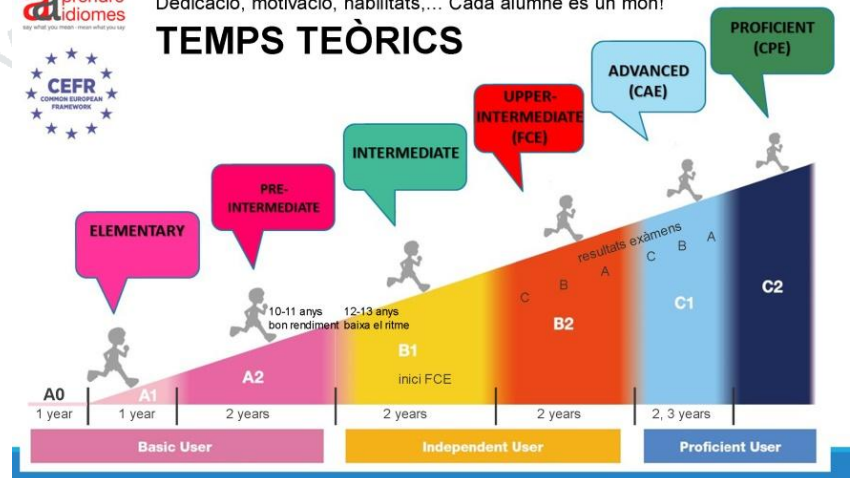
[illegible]prendre idiomes
say what you mean · mean what you say

Dedicació, motivació, habilitats,... Cada alumne és un món!

TEMPS TEÒRICS

CEFR
COMMON EUROPEAN FRAMEWORK

PROFICIENT (CPE)

ADVANCED (CAE)

UPPER-INTERMEDIATE (FCE)

INTERMEDIATE

PRE-INTERMEDIATE

ELEMENTARY

resultats exàmens

C B A

C B A

10-11 anys bon rendiment

12-13 anys baixa el ritme

A0

A1

A2

B1

inici FCE

B2

C1

C2

1 year

1 year

2 years

2 years

2 years

2, 3 years

Basic User

Independent User

Proficient User